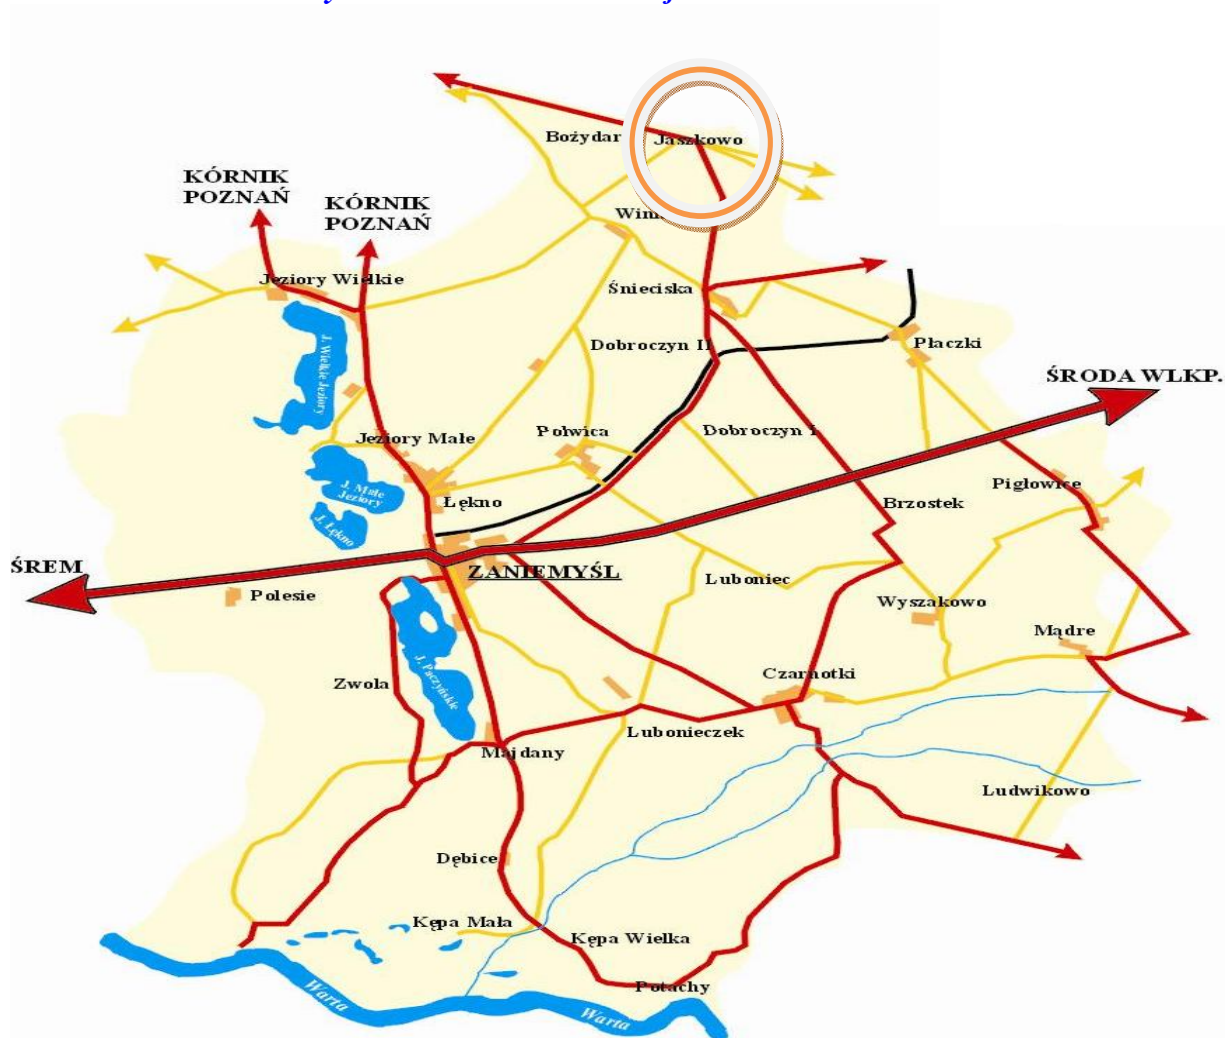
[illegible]

Bożydar
Jaszkowo
KÓRNIK POZNAŃ
KÓRNIK POZNAŃ
Wim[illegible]
Jeziory Wielkie
Śnieciska
J. Wielkie Jeziory
Płaczki
Dobroczyn II
ŚRODA WLKP.
Jeziory Małe
Połwica
Dobroczyn I
J. Małe Jeziory
Łękno
Pigłowice
J. Łękno
Brzostek
ŚREM
ZANIEMYŚL
Luboniec
Polesie
Wyszakowo
Mądre
J. Pacholskie
Zwola
Czarnotki
Lubonieczek
Majdany
Ludwikowo
Dębice
Kępa Mała
Kępa Wielka
Potachy
Warta
Warta